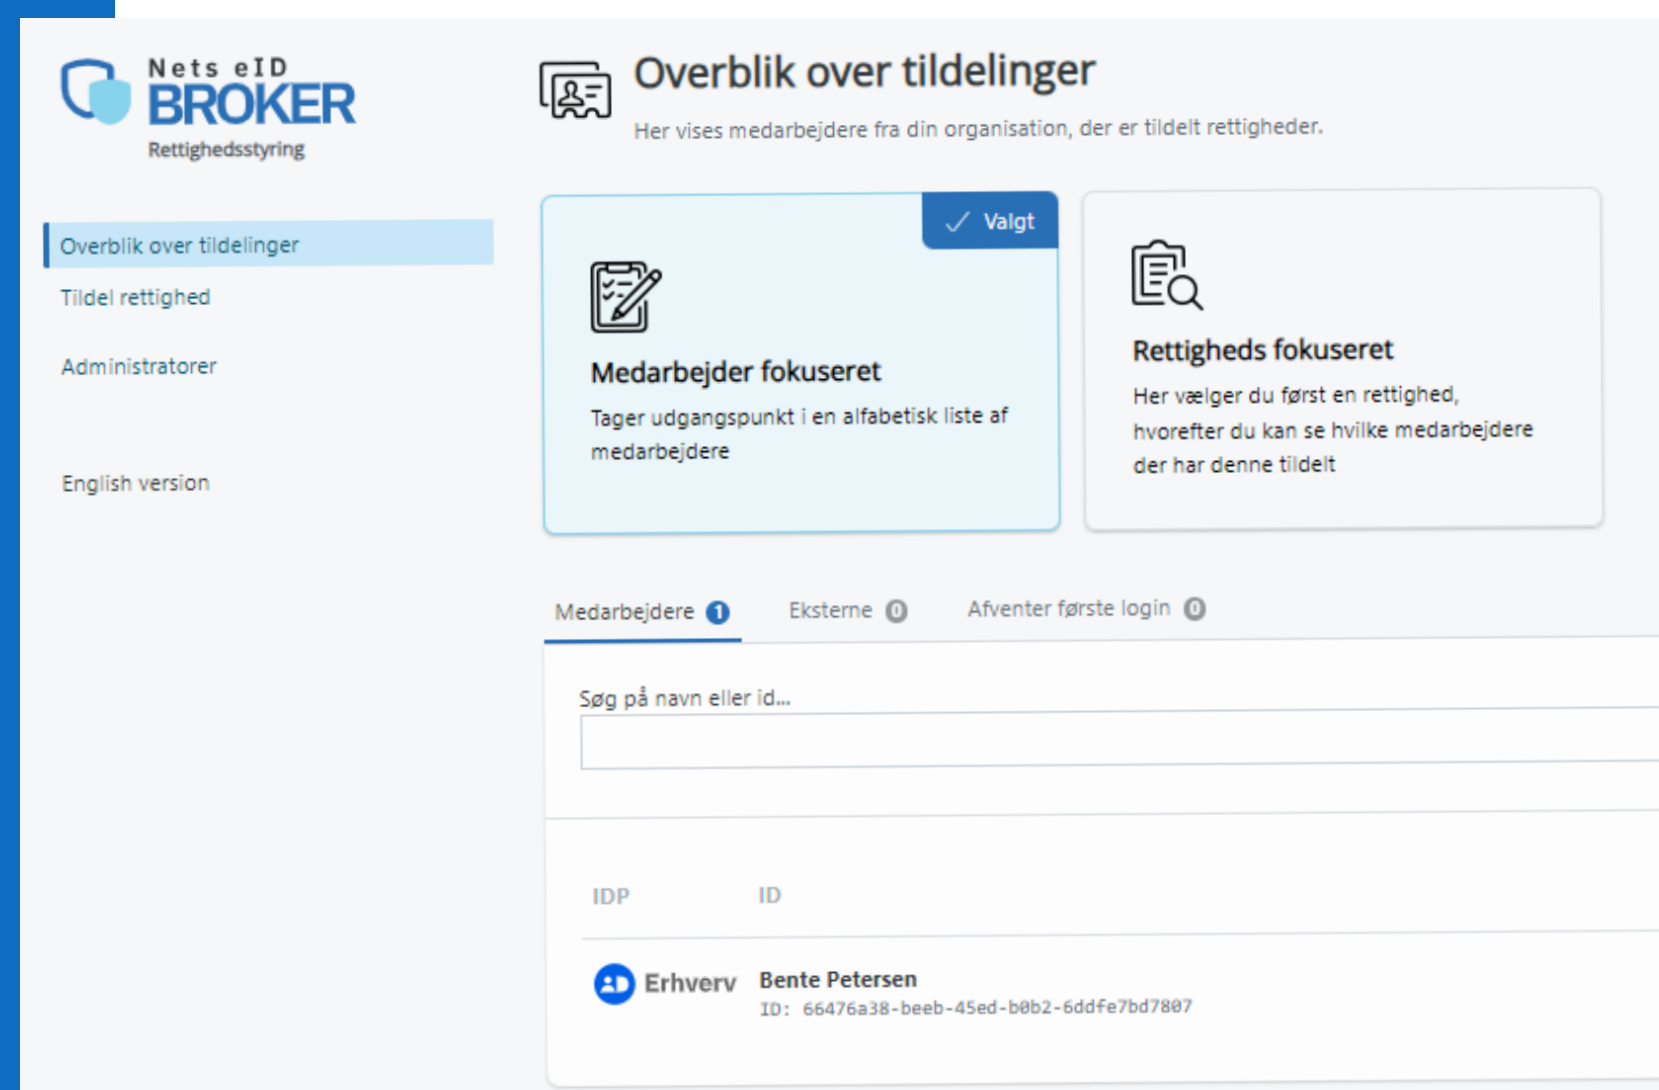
Nets eID
BROKER
Rettighedsstyring

Overblik over tildelinger

Tildel rettighed

Administratorer

English version

Overblik over tildelinger

Her vises medarbejdere fra din organisation, der er tildelt rettigheder.

Valgt

Medarbejder fokuseret

Tager udgangspunkt i en alfabetisk liste af medarbejdere

Rettigheds fokuseret

Her vælger du først en rettighed, hvorefter du kan se hvilke medarbejdere der har denne tildelt

Medarbejdere 1 Eksterne 0 Afventer første login 0

Søg på navn eller id...

| IDP | ID |
|---|---|
| Erhverv | Bente Petersen ID: 66476a38-beeb-45ed-b0b2-6ddfe7bd7807 |